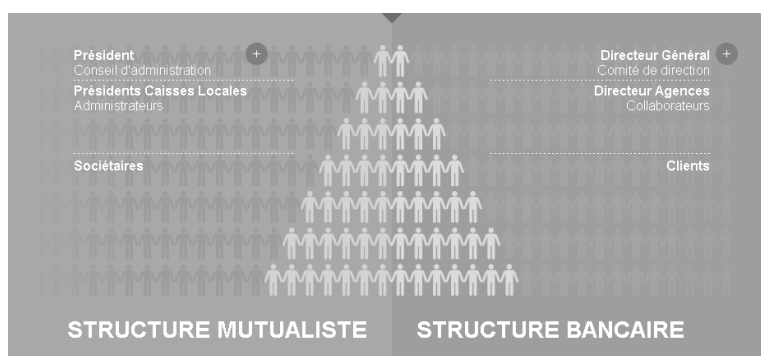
Président
Conseil d'administration
+
Présidents Caisses Locales
Administrateurs

Sociétaires

Directeur Général
Comité de direction
+
Directeur Agences
Collaborateurs

Clients

STRUCTURE MUTUALISTE

STRUCTURE BANCAIRE